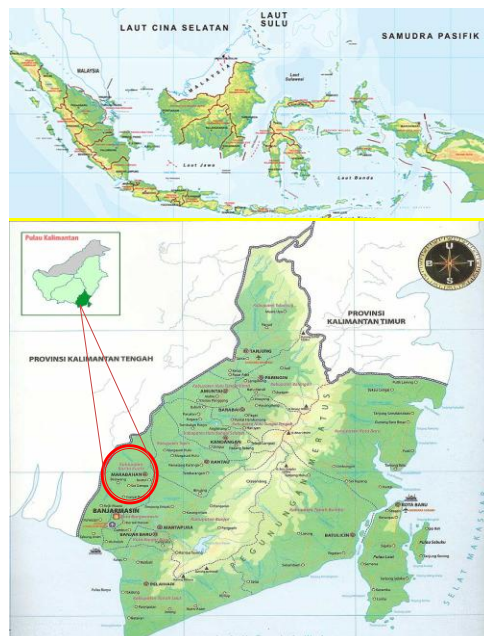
LAUT CINA SELATAN

LAUT SULU

SAMUDRA PASIFIK

MALAYSIA

Laut Sulawesi

Laut Jawa

Laut Banda

Pulau Kalimantan

U

B

T

S

PROVINSI KALIMANTAN TIMUR

PROVINSI KALIMANTAN TENGAH

TANJUNG

PARINGIN

AMUNTAI

BARABAI

KANDANGAN

RANTAU

MARABAHAN

BANJARMASIN

BANJAR BARU

MARTAPURA

PELAIHARI

BATULICIN

KOTA BARU

GUNUNG MERATUS

SELAT MAKASSAR